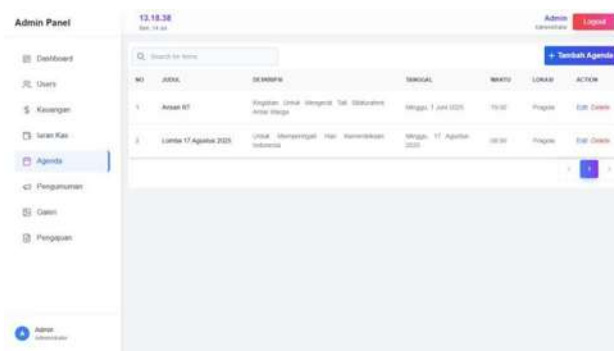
Admin Panel

Dashboard
Users
Keuangan
Iuran Kas
Agenda
Pengumuman
Galeri
Pengajuan

Admin
Administrator

13.18.38
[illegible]

Admin
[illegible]

Logout

Search for items

+ Tambah Agenda

| NO | JUDUL | DESKRIPSI | TANGGAL | WAKTU | LOKASI | ACTION |
|---|---|---|---|---|---|---|
| 1 | Arisan RT | Kegiatan Untuk Mengerat Tali Silaturahmi Antar Warga | Minggu, 1 Juni 2025 | 19:00 | Pragaan | Edit Delete |
| 2 | Lomba 17 Agustus 2025 | Untuk Memperingati Hari Kemerdekaan Indonesia | Minggu, 17 Agustus 2025 | 08:00 | Pragaan | Edit Delete |

1